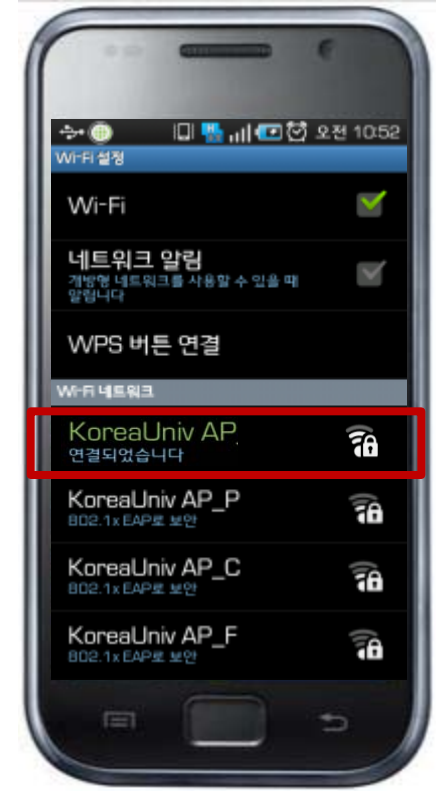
오전 10:52

Wi-Fi 설정

Wi-Fi

네트워크 알림
개방형 네트워크를 사용할 수 있을 때 알립니다

WPS 버튼 연결

Wi-Fi 네트워크

KoreaUniv AP
연결되었습니다

KoreaUniv AP_P
802.1x EAP로 보안

KoreaUniv AP_C
802.1x EAP로 보안

KoreaUniv AP_F
802.1x EAP로 보안